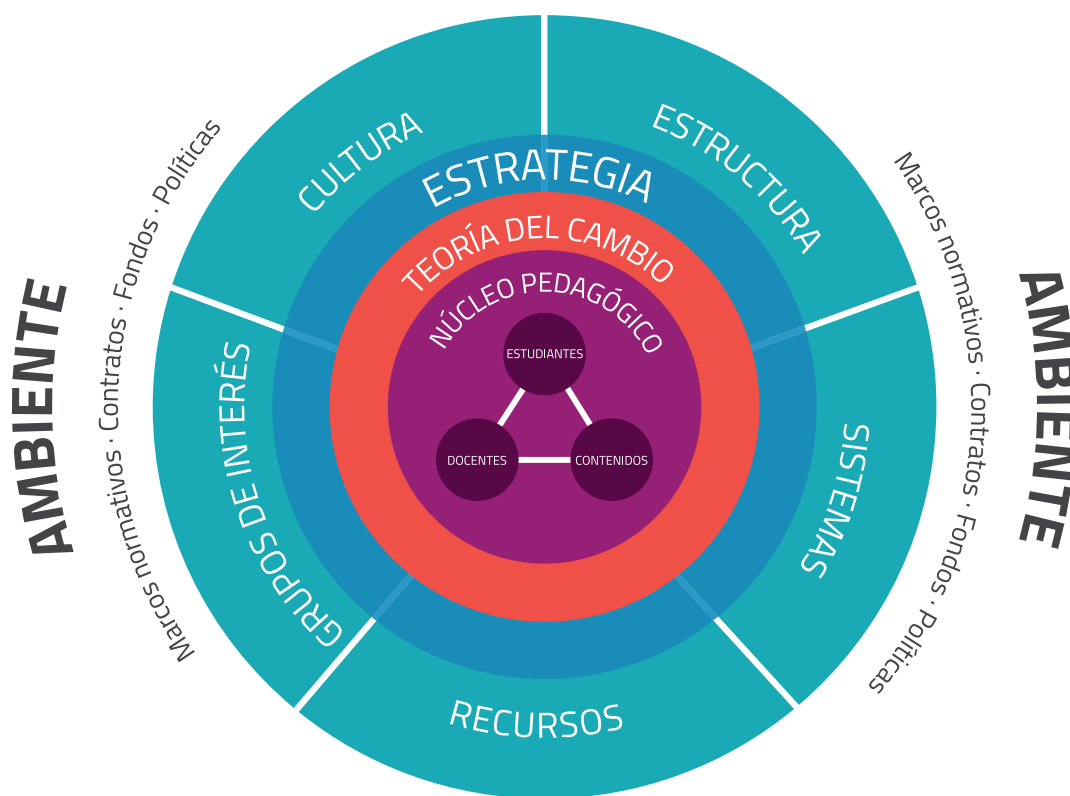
AMBIENTE

Marcos normativos · Contratos · Fondos · Políticas

CULTURA

ESTRATEGIA

ESTRUCTURA

TEORÍA DEL CAMBIO

NÚCLEO PEDAGÓGICO

ESTUDIANTES

DOCENTES

CONTENIDOS

GRUPOS DE INTERÉS

SISTEMAS

RECURSOS

Marcos normativos · Contratos · Fondos · Políticas

AMBIENTE